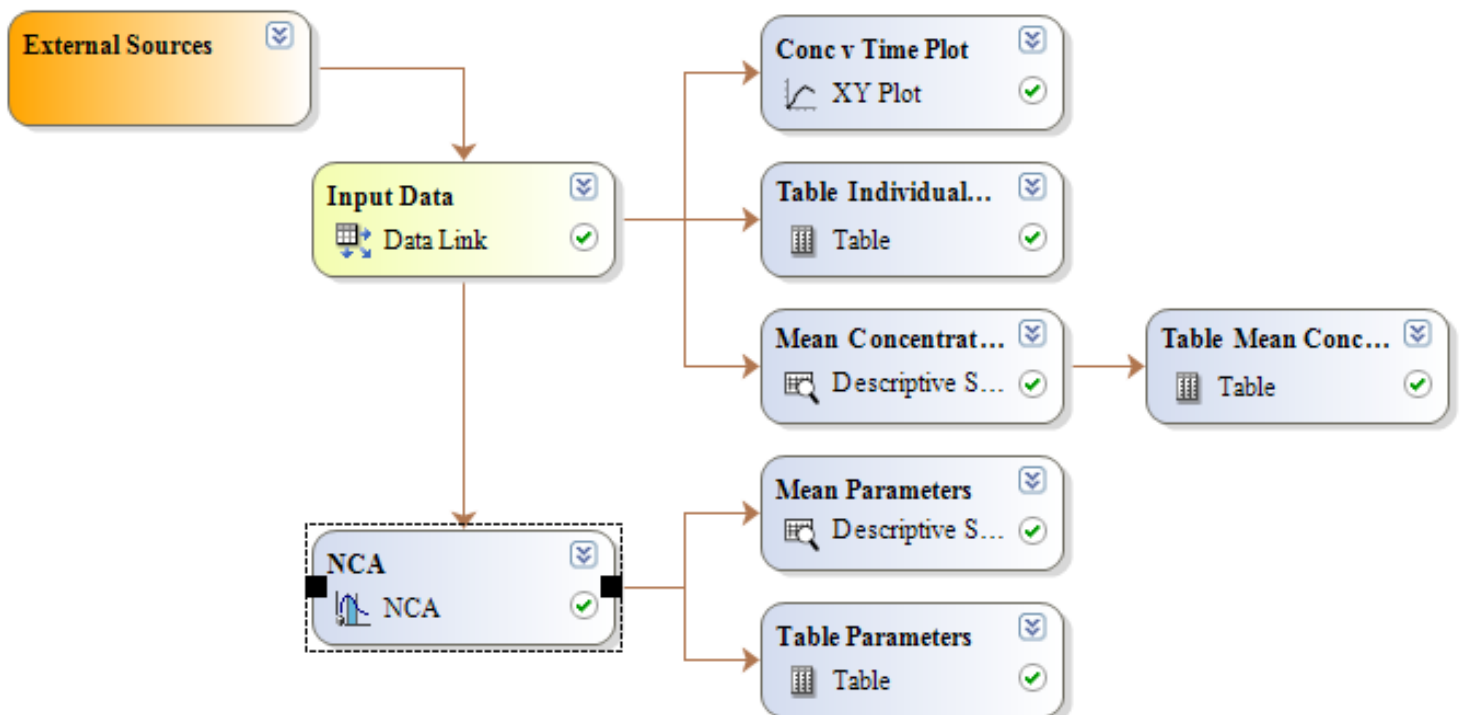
External Sources

Input Data
Data Link

Conc v Time Plot
XY Plot

Table Individual...
Table

Mean Concentrat...
Descriptive S...

Table Mean Conc...
Table

NCA
NCA

Mean Parameters
Descriptive S...

Table Parameters
Table